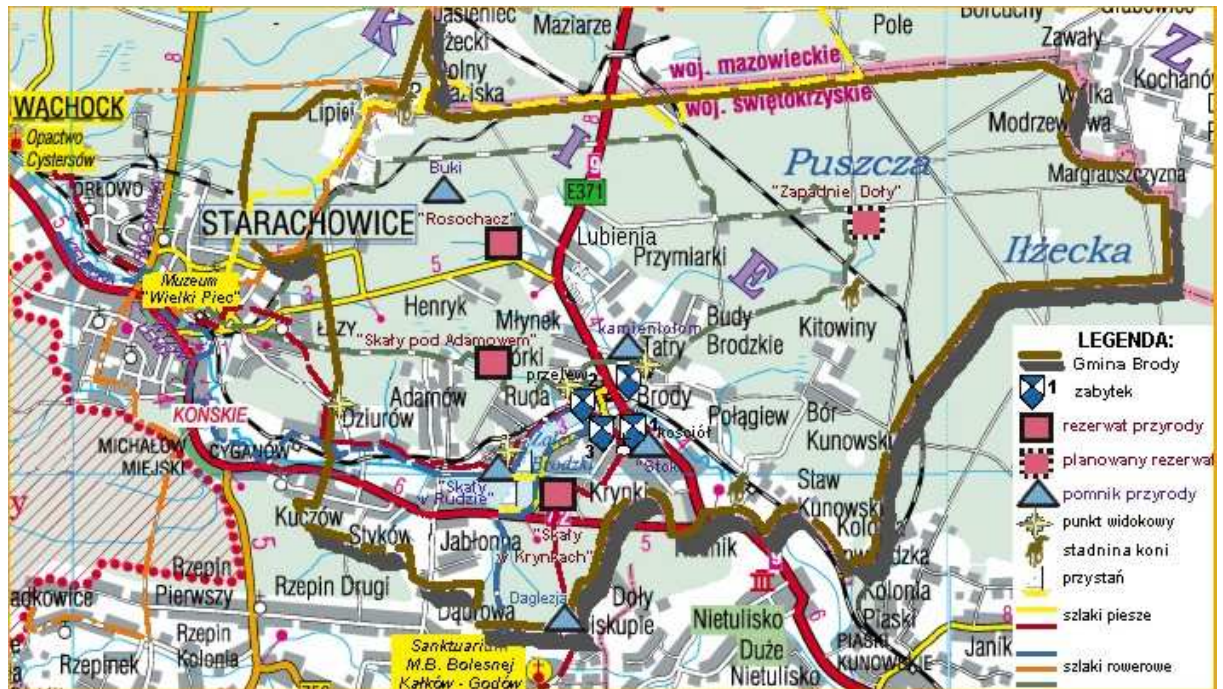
Jasieniec
Mazlarze
Pole
Borcuchy
Zawały
Kochanów
WĄCHOCK
Opactwo Cystersów
woj. mazowieckie
woj. świętokrzyskie
Wólka
Modrzewiowa
Lipie
Buki
Puszcza
Margrabszczyzna
ORŁOWO
STARACHOWICE
"Rosochacz"
E371
"Zapadnie Doły"
Lubienia
Przymiarki
Iłżecka
Muzeum "Wielki Piec"
5
Henryk
Młynek
kamieniołom
Budy
Kitowiny
ŁĄZY
"Skały pod Adamowem"
Tatry
Brodzkie
LEGENDA:
Gmina Brody
zabytek
Adamów
przełom
Ruda
Brody
Połągiew
Bór
Kunowski
rezerwat przyrody
KOŃSKIE
Dziurów
kościół
"Stok"
planowany rezerwat
MICHAŁÓW
CYGANÓW
MIEJSKI
"Skały w Rudzie"
Krynki
Staw Kunowski
pomnik przyrody
punkt widokowy
Kuczów
Styków
Jabłonna
"Skały w Krynkach"
stadnina koni
przystań
Rzepin
Rzepin Drugi
Dąbrowa
Daglezja
Doły
Biskupie
Nietulisko
Kolonia
Piaski
szlaki piesze
adkowice
Pierwszy
Rzepin
Kolonia
Sanktuarium M.B. Bolesnej Kałków - Godów
Duże
Nietulisko
PIASKI KUNOWSKIE
Janik
Rzepinek
szlaki rowerowe